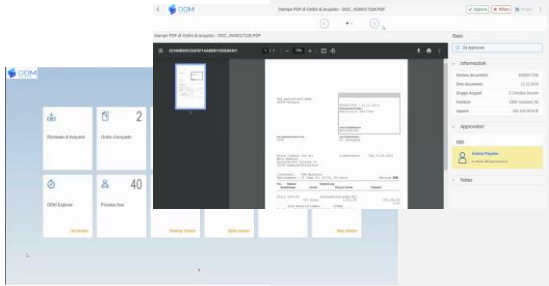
ODM
Stampa PDF di Ordini di Acquisto - DOC_0000017226.PDF
Approva
Rifiuta
Stampa PDF di Ordini di Acquisto - DOC_0000017226.PDF
Stato
Da approvare
Informazioni
Numero documento
Data documento
Gruppo Acquisti
Fornitore
Importo
Approvazioni
Andrea Papato
Notes
ODM
Richieste di Acquisto
Ordini d'acquisto
2
ODM Explorer
Process flow
40